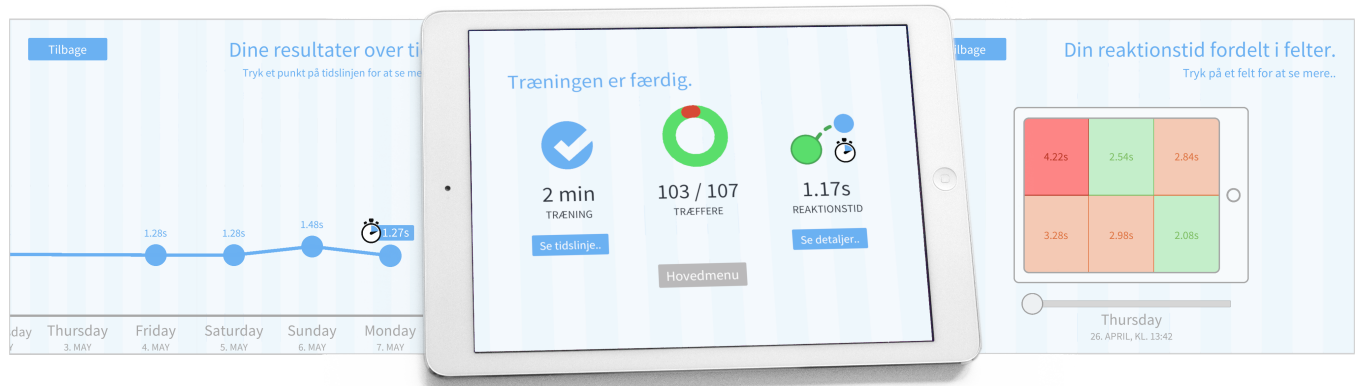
Tilbage

Dine resultater over ti

Tryk et punkt på tidslinjen for at se mere

1.28s 1.28s 1.48s 1.27s

day Thursday Friday Saturday Sunday Monday

3. MAY 4. MAY 5. MAY 6. MAY 7. MAY

Træningen er færdig.

2 min
TRÆNING
Se tidslinje..

103 / 107
TRÆFFERE

1.17s
REAKTIONSTID
Se detaljer..

Hovedmenu

Tilbage

Din reaktionstid fordelt i felter.

Tryk på et felt for at se mere..

| 4.22s | 2.54s | 2.84s |
|---|---|---|
| 3.28s | 2.98s | 2.08s |

Thursday
26. APRIL, KL. 13:42